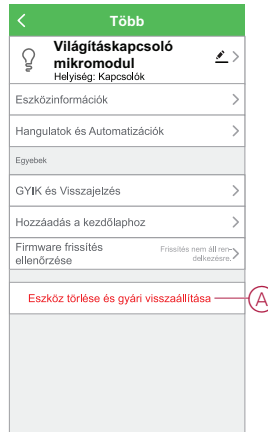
Több

Világításkapcsoló mikromodul
Helyiség: Kapcsolók

Eszközinformációk

Hangulatok és Automatizációk

Egyebek

GYIK és Visszajelzés

Hozzáadás a kezdőlaphoz

Firmware frissítés ellenőrzése

Frissítés nem áll rendelkezésre.

Eszköz törlése és gyári visszaállítása

A